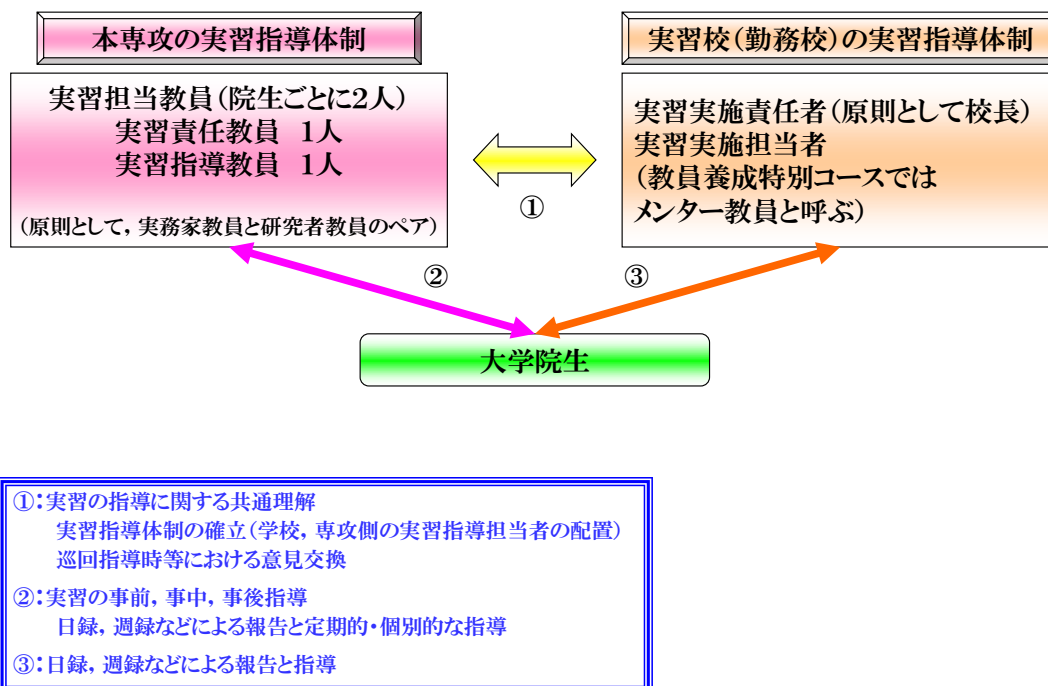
本専攻の実習指導体制

実習担当教員（院生ごとに2人）
実習責任教員　1人
実習指導教員　1人

（原則として，実務家教員と研究者教員のペア）

実習校（勤務校）の実習指導体制

実習実施責任者（原則として校長）
実習実施担当者
（教員養成特別コースでは
メンター教員と呼ぶ）

①

②

③

大学院生

①：実習の指導に関する共通理解
実習指導体制の確立（学校，専攻側の実習指導担当者の配置）
巡回指導時等における意見交換

②：実習の事前，事中，事後指導
日録，週録などによる報告と定期的・個別的な指導

③：日録，週録などによる報告と指導